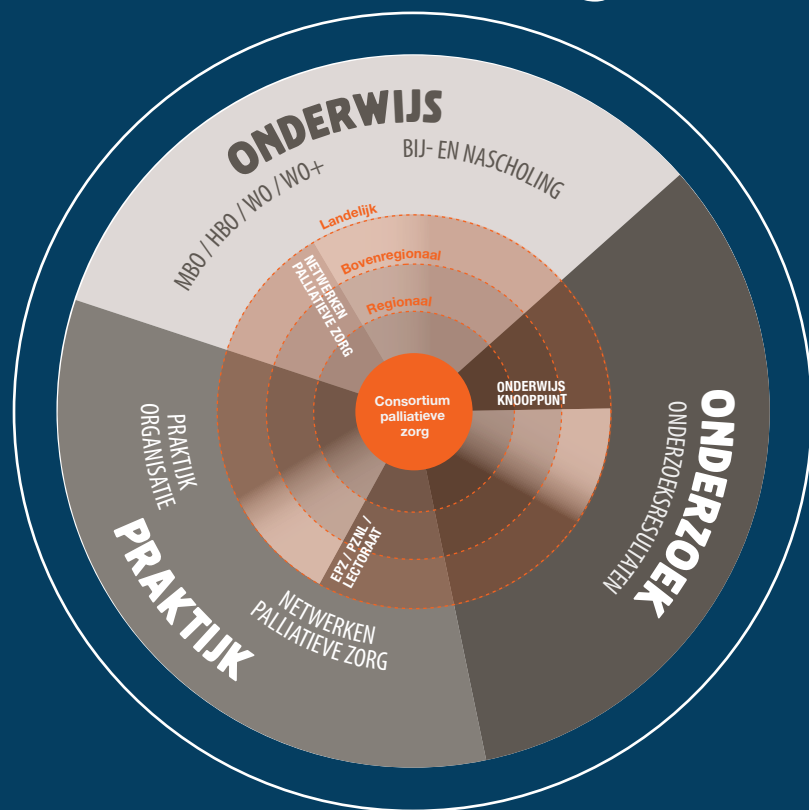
ONDERWIJS

MBO / HBO / WO / WO+

BIJ- EN NASCHOLING

Landelijk

Bovenregionaal

Regionaal

NETWERKEN PALLIATIEVE ZORG

ONDERWIJS KNOOPPUNT

Consortium palliatieve zorg

EPZ / PZNL / LECTORAAT

ONDERZOEK

ONDERZOEKSRESULTATEN

PRAKTIJK ORGANISATIE

PRAKTIJK

NETWERKEN PALLIATIEVE ZORG